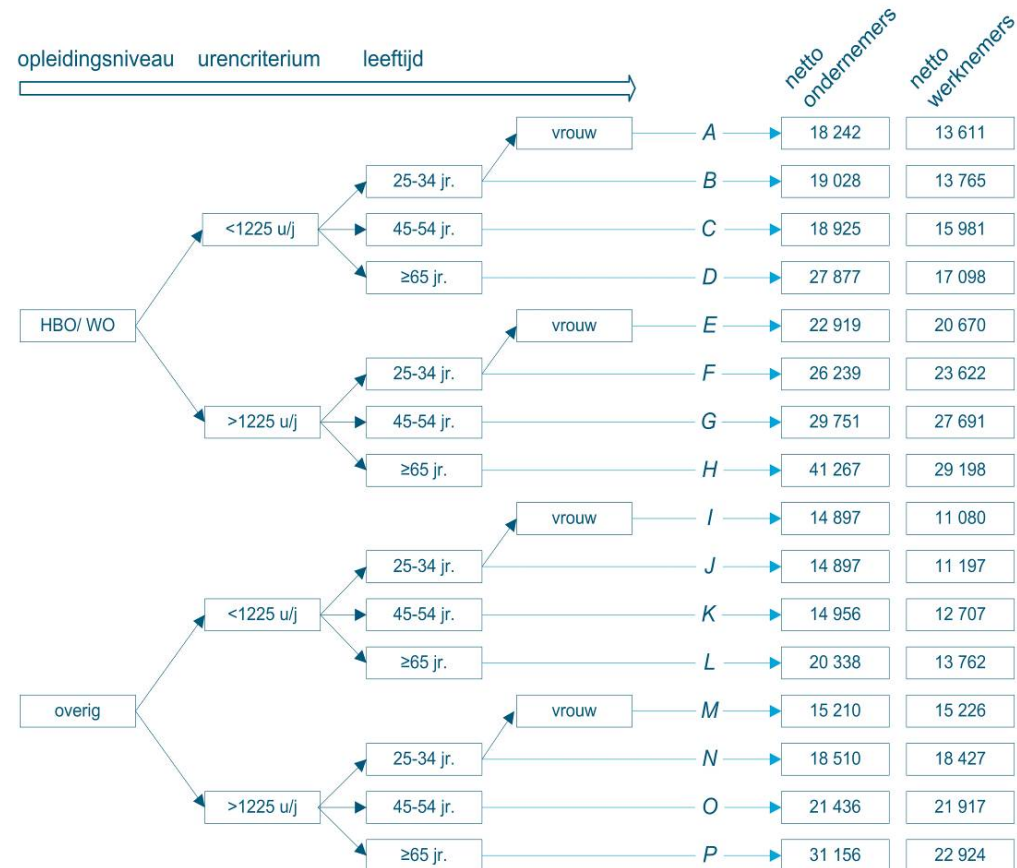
opleidingsniveau urencriterium leeftijd

netto ondernemers

netto werknemers

HBO/ WO

<1225 u/j

25-34 jr.

vrouw

A

18 242

13 611

B

19 028

13 765

45-54 jr.

C

18 925

15 981

≥65 jr.

D

27 877

17 098

>1225 u/j

25-34 jr.

vrouw

E

22 919

20 670

F

26 239

23 622

45-54 jr.

G

29 751

27 691

≥65 jr.

H

41 267

29 198

overig

<1225 u/j

25-34 jr.

vrouw

I

14 897

11 080

J

14 897

11 197

45-54 jr.

K

14 956

12 707

≥65 jr.

L

20 338

13 762

>1225 u/j

25-34 jr.

vrouw

M

15 210

15 226

N

18 510

18 427

45-54 jr.

O

21 436

21 917

≥65 jr.

P

31 156

22 924